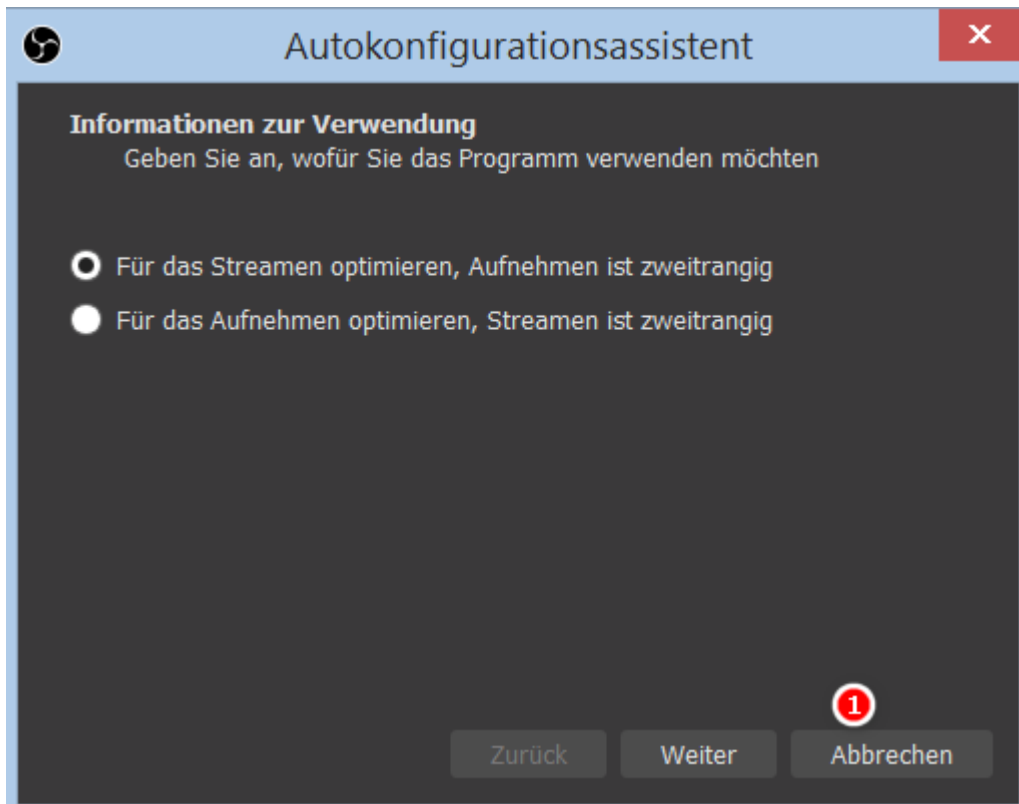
Autokonfigurationsassistent

Informationen zur Verwendung
Geben Sie an, wofür Sie das Programm verwenden möchten

Für das Streamen optimieren, Aufnehmen ist zweitrangig
Für das Aufnehmen optimieren, Streamen ist zweitrangig

1

Zurück Weiter Abbrechen